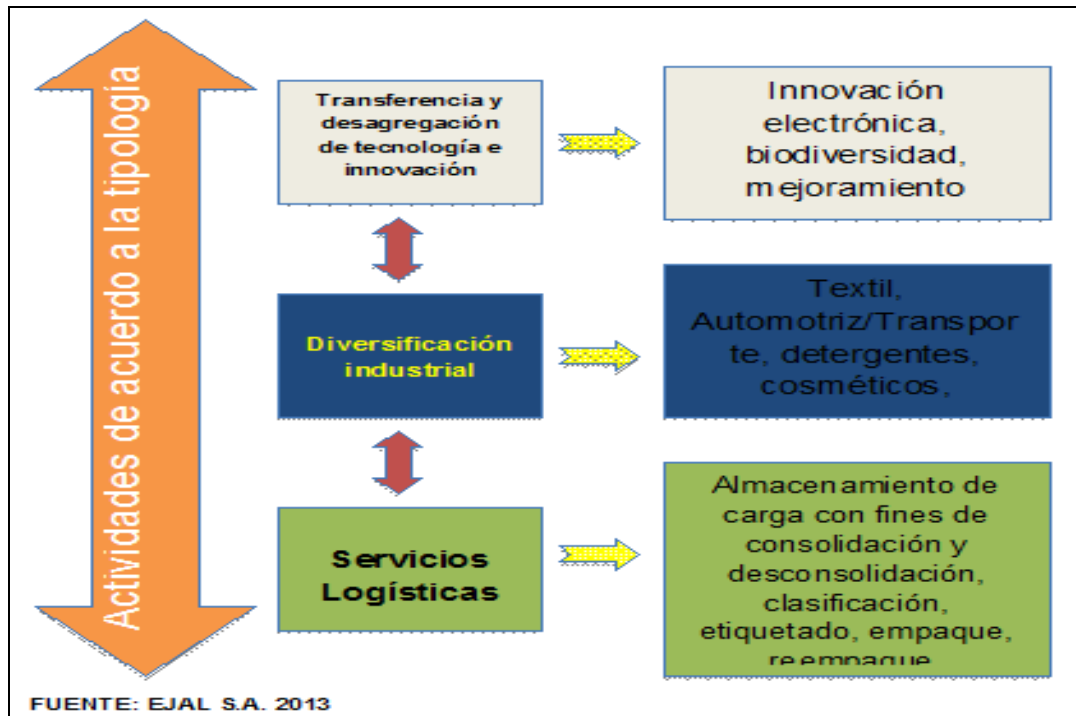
Actividades de acuerdo a la tipología

Transferencia y desagregación de tecnología e innovación

Innovación electrónica, biodiversidad, mejoramiento

Diversificación industrial

Textil, Automotriz/Transporte, detergentes, cosméticos,

Servicios Logísticas

Almacenamiento de carga con fines de consolidación y desconsolidación, clasificación, etiquetado, empaque, reempaque

FUENTE: EJAL S.A. 2013